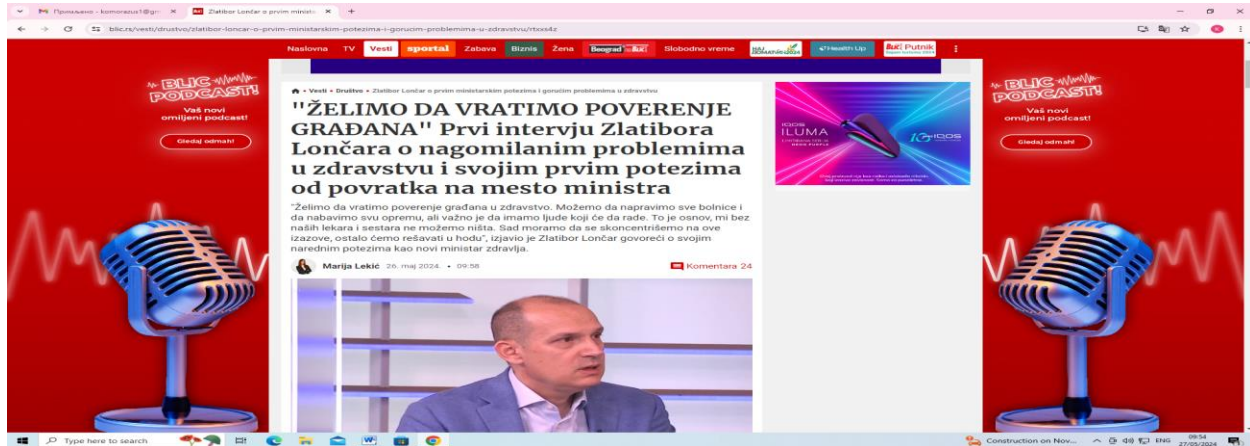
Примљено - komorazus1@gm ×
Zlatibor Lončar o prvim ministars ×
blic.rs/vesti/drustvo/zlatibor-loncar-o-prvim-ministarskim-potezima-i-gorucim-problemima-u-zdravstvu/rtxxs4z

Naslovna TV Vesti sportal Zabava Biznis Žena Beograd Slobodno vreme Health Up Putnik

BLIC PODCAST!
Vaš novi omiljeni podcast!
Gledaj odmah!

• Vesti • Društvo • Zlatibor Lončar o prvim ministarskim potezima i gorućim problemima u zdravstvu

"ŽELIMO DA VRATIMO POVERENJE GRAĐANA" Prvi intervju Zlatibora Lončara o nagomilanim problemima u zdravstvu i svojim prvim potezima od povratka na mesto ministra

"Želimo da vratimo poverenje građana u zdravstvo. Možemo da napravimo sve bolnice i da nabavimo svu opremu, ali važno je da imamo ljude koji će da rade. To je osnov, mi bez naših lekara i sestara ne možemo ništa. Sad moramo da se skoncentrišemo na ove izazove, ostalo ćemo rešavati u hodu", izjavio je Zlatibor Lončar govoreći o svojim narednim potezima kao novi ministar zdravlja.

Marija Lekić 26. maj 2024. • 09:58
Komentara 24

ILUMA

BLIC PODCAST!
Vaš novi omiljeni podcast!
Gledaj odmah!

Type here to search
Construction on Nov...
ENG 09:54 27/05/2024